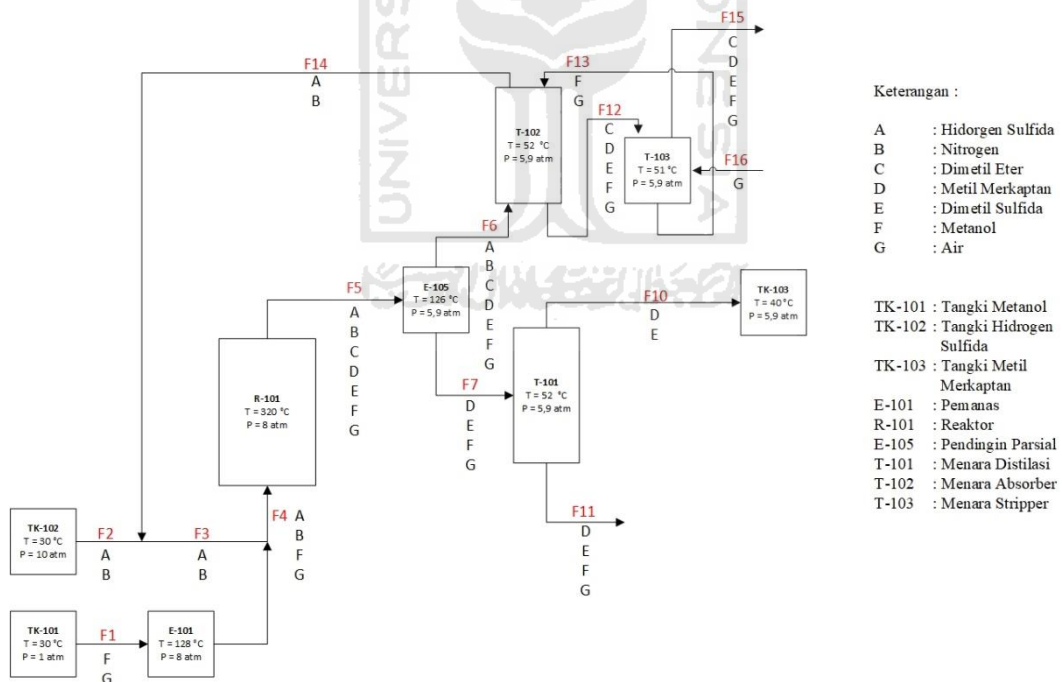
F15
C
D
E
F
G

F14
A
B

F13
F
G

T-102
T = 52 °C
P = 5,9 atm

F12
C
D
E
F
G

T-103
T = 51 °C
P = 5,9 atm

F16
G

Keterangan :

A : Hidorgen Sulfida
B : Nitrogen
C : Dimetil Eter
D : Metil Merkaptan
E : Dimetil Sulfida
F : Metanol
G : Air

F6
A
B
C
D
E
F
G

F5
A
B
C
D
E
F
G

E-105
T = 126 °C
P = 5,9 atm

F10
D
E

TK-103
T = 40 °C
P = 5,9 atm

TK-101 : Tangki Metanol
TK-102 : Tangki Hidrogen Sulfida
TK-103 : Tangki Metil Merkaptan
E-101 : Pemanas
R-101 : Reaktor
E-105 : Pendingin Parsial
T-101 : Menara Distilasi
T-102 : Menara Absorber
T-103 : Menara Stripper

R-101
T = 320 °C
P = 8 atm

F7
D
E
F
G

T-101
T = 52 °C
P = 5,9 atm

F11
D
E
F
G

TK-102
T = 30 °C
P = 10 atm

F2
A
B

F3
A
B

F4
A
B
F
G

TK-101
T = 30 °C
P = 1 atm

F1
F
G

E-101
T = 128 °C
P = 8 atm